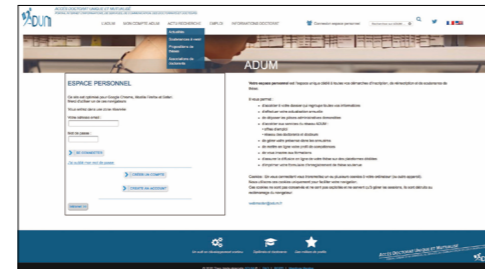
ADUM

ACCES DOCTORAT UNIQUE ET MUTUALISE

L'ADUM | MON COMPTE ADUM | ACTU/RECHERCHE | EMPLOI | INFORMATIONS DOCTORAT

Connexion espace personnel

Actualités
Soutenances à venir
Propositions de thèses
Associations de doctorants

ADUM

ESPACE PERSONNEL

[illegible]

Votre adresse email :

Mot de passe :

SE CONNECTER

J'ai oublié mon mot de passe

CREER UN COMPTE

CREER UN ACCOUNT

RETOUR

Votre espace personnel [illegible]

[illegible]

ACCES DOCTORAT UNIQUE ET MUTUALISE

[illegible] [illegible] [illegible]

© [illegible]